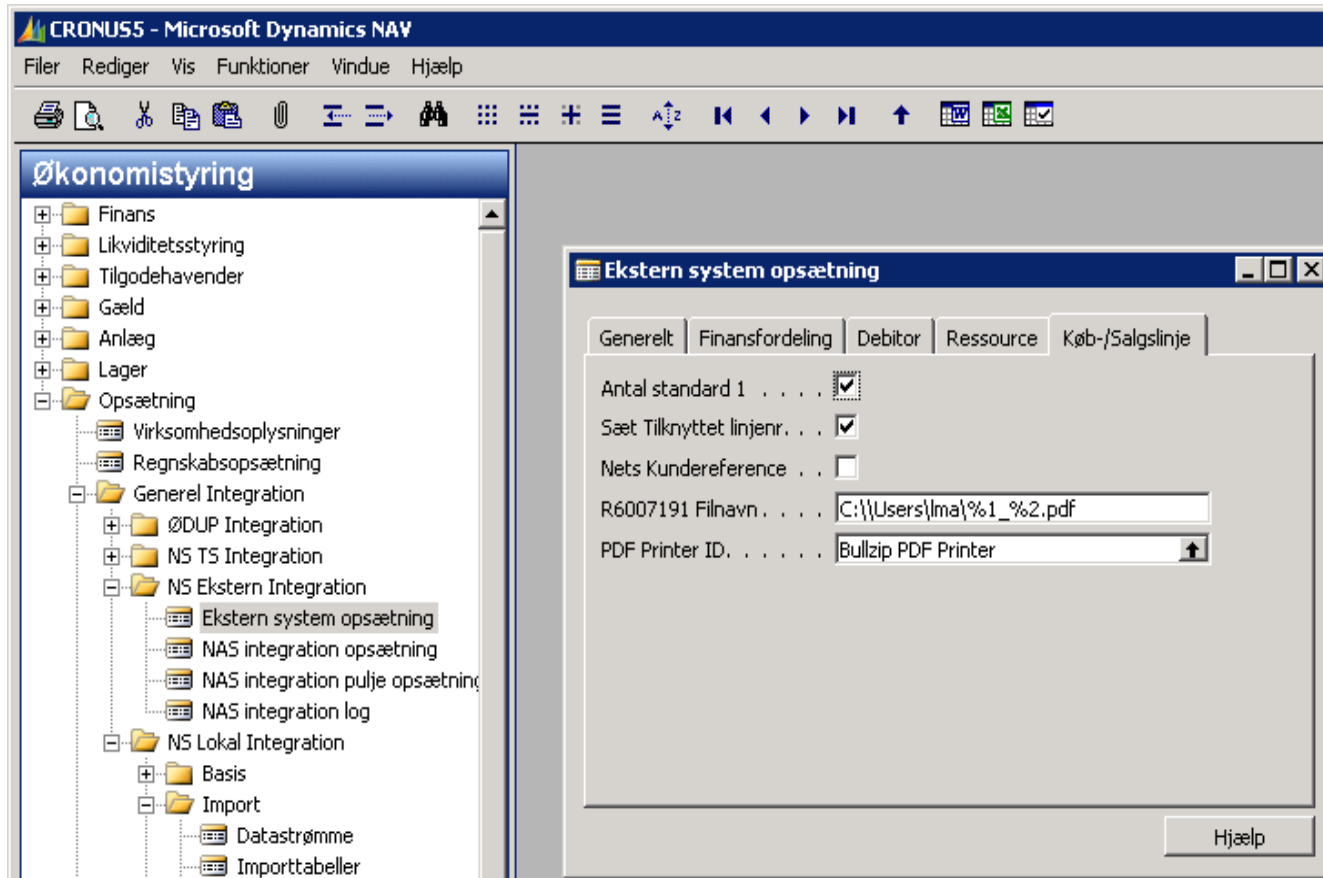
CRONUS5 - Microsoft Dynamics NAV

Filer Rediger Vis Funktioner Vindue Hjælp

Økonomistyring

Finans
Likviditetsstyring
Tilgodehavender
Gæld
Anlæg
Lager
Opsætning
Virksomhedsoplysninger
Regnskabsopsætning
Generel Integration
ØDUP Integration
NS TS Integration
NS Ekstern Integration
Ekstern system opsætning
NAS integration opsætning
NAS integration pulje opsætning
NAS integration log
NS Lokal Integration
Basis
Import
Datastrømme
Importtabeller

Ekstern system opsætning

Generelt | Finansfordeling | Debitor | Ressource | Køb-/Salgslinje

Antal standard 1 . . . . ☑
Sæt Tilknyttet linjenr. . . ☑
Nets Kundereference . . ☐
R6007191 Filnavn . . . . C:\\Users\lma\%1_%2.pdf
PDF Printer ID. . . . . . Bullzip PDF Printer

Hjælp